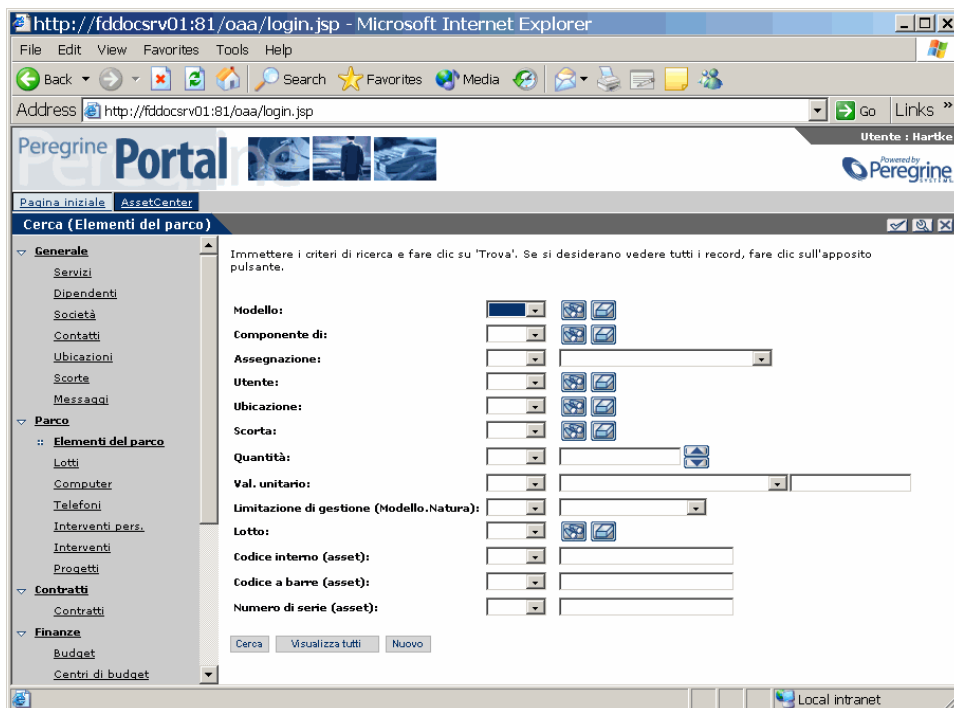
http://fddocsrv01:81/oaa/login.jsp - Microsoft Internet Explorer

File Edit View Favorites Tools Help

Back Search Favorites Media

Address http://fddocsrv01:81/oaa/login.jsp Go Links »

Utente : Hartke

Peregrine Portal

Powered by Peregrine SYSTEMS

Pagina iniziale AssetCenter

Cerca (Elementi del parco)

Generale
Servizi
Dipendenti
Società
Contatti
Ubicazioni
Scorte
Messaggi
Parco
Elementi del parco
Lotti
Computer
Telefoni
Interventi pers.
Interventi
Progetti
Contratti
Contratti
Finanze
Budget
Centri di budget

Immettere i criteri di ricerca e fare clic su 'Trova'. Se si desiderano vedere tutti i record, fare clic sull'apposito pulsante.

Modello:
Componente di:
Assegnazione:
Utente:
Ubicazione:
Scorta:
Quantità:
Val. unitario:
Limitazione di gestione (Modello.Natura):
Lotto:
Codice interno (asset):
Codice a barre (asset):
Numero di serie (asset):

Cerca Visualizza tutti Nuovo

Local intranet